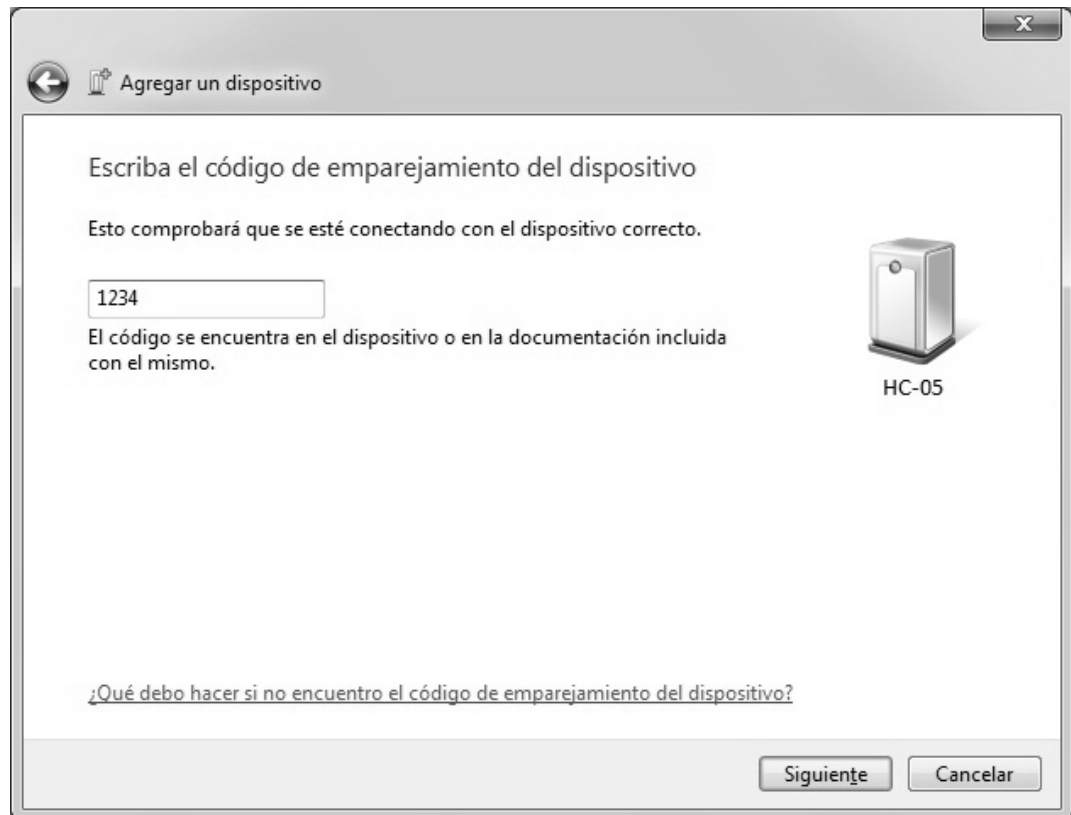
Agregar un dispositivo

Escriba el código de emparejamiento del dispositivo

Esto comprobará que se esté conectando con el dispositivo correcto.

1234

El código se encuentra en el dispositivo o en la documentación incluida con el mismo.

HC-05

¿Qué debo hacer si no encuentro el código de emparejamiento del dispositivo?

Siguiente

Cancelar